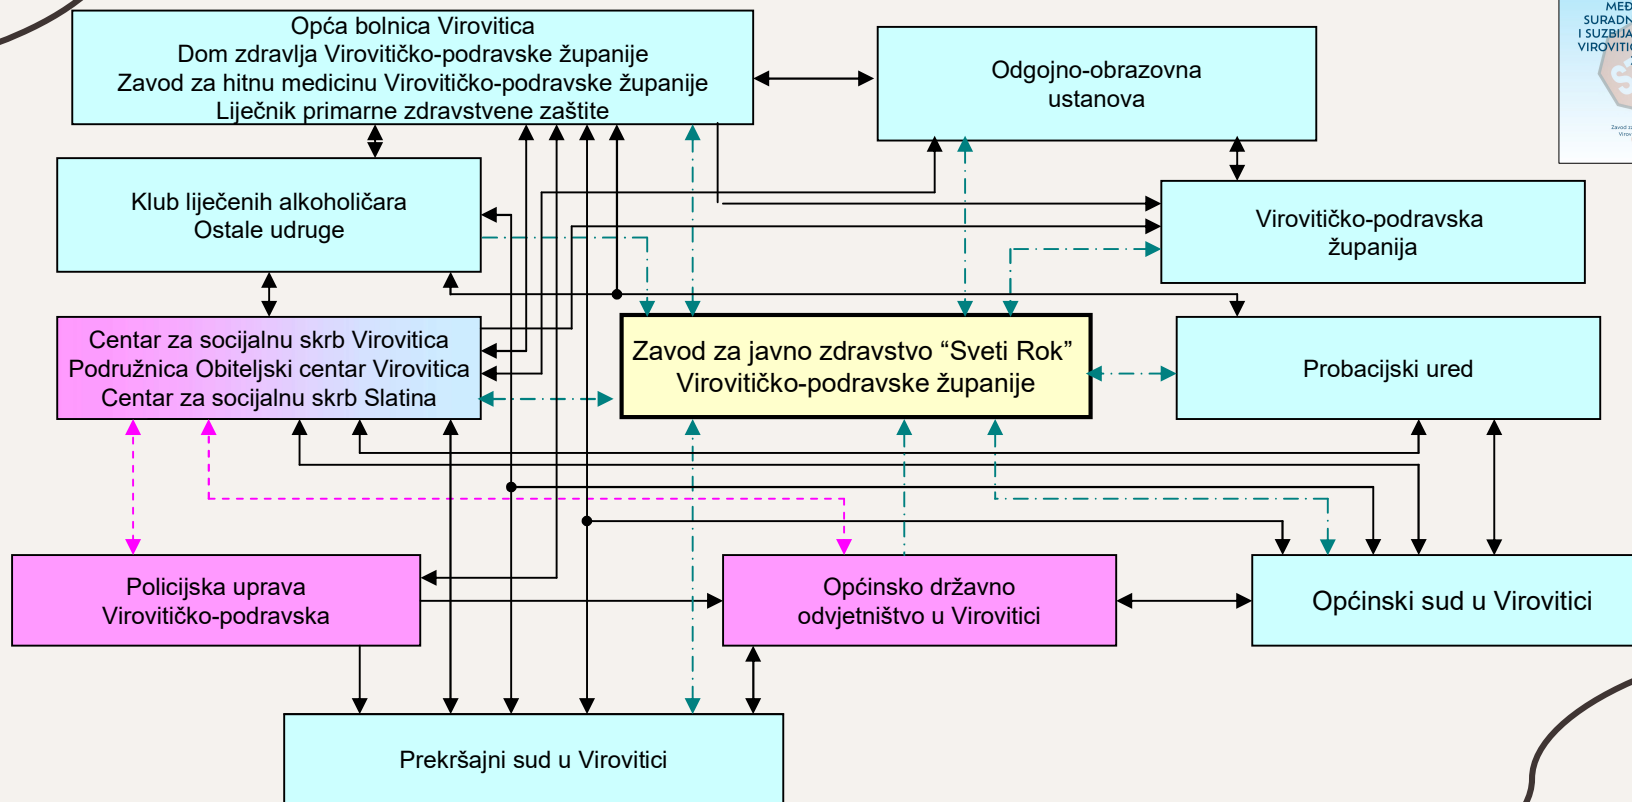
Opća bolnica Virovitica
Dom zdravlja Virovitičko-podravske županije
Zavod za hitnu medicinu Virovitičko-podravske županije
Liječnik primarne zdravstvene zaštite

Odgojno-obrazovna ustanova

MEĐ
SURADN
I SUZBIJA
VIROVITI

Klub liječenih alkoholičara
Ostale udruge

Virovitičko-podravska županija

Centar za socijalnu skrb Virovitica
Podružnica Obiteljski centar Virovitica
Centar za socijalnu skrb Slatina

Zavod za javno zdravstvo “Sveti Rok”
Virovitičko-podravske županije

Probacijski ured

Policijska uprava
Virovitičko-podravska

Općinsko državno odvjetništvo u Virovitici

Općinski sud u Virovitici

Prekršajni sud u Virovitici